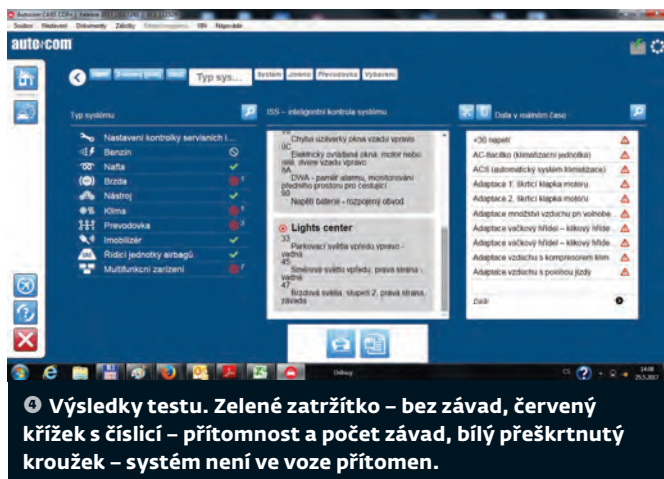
Autocom CARS CDP+ | Sebring
Soubor Nastavení Dokumenty Základy VIN Nápověda

auto•com

Typ sys...
Systém Jméno Převodovka Vybavení

Typ systému
Nastavení kontroly servisních i...
Benzín
Nafta
Brzda
Nástroj
Klima
Převodovka
Imobilizér
Řídicí jednotky airbagů
Multifunkční zařízení

ISS – inteligentní kontrola systému
Chyba uživatelky okna vzadu vpravo
8C
Elektricky ovládané okna: motor nebo relé, dveře vzadu vpravo
8A
DWA - paměť alarmu, monitorování předního prostoru pro cestující
80
Napětí baterie - rozpojený obvod

Lights center
33
Parkovací světla vpředu vpravo - vadná
45
Směrové světlo vpředu, pravá strana - vadné
47
Brzdová světla, stupeň 2, pravá strana, závada

Data v reálném čase
<30 napětí
AC-Bacillko (klimatizační jednotka)
ACS (automatický systém klimatizace)
Adaptace 1. škrticí klapka motoru
Adaptace 2. škrticí klapka motoru
Adaptace množství vzduchu při volnoběhu
Adaptace vačkový hřídel – klikový hřídel
Adaptace vačkový hřídel – klikový hřídel
Adaptace vzduchu s kompresorem klim
Adaptace vzduchu s polohou jízdy
Zadr

Odkazy
CS 14:08 25.5.2017

❹ Výsledky testu. Zelené zatržítko – bez závad, červený křížek s číslicí – přítomnost a počet závad, bílý přeškrtnutý kroužek – systém není ve voze přítomen.